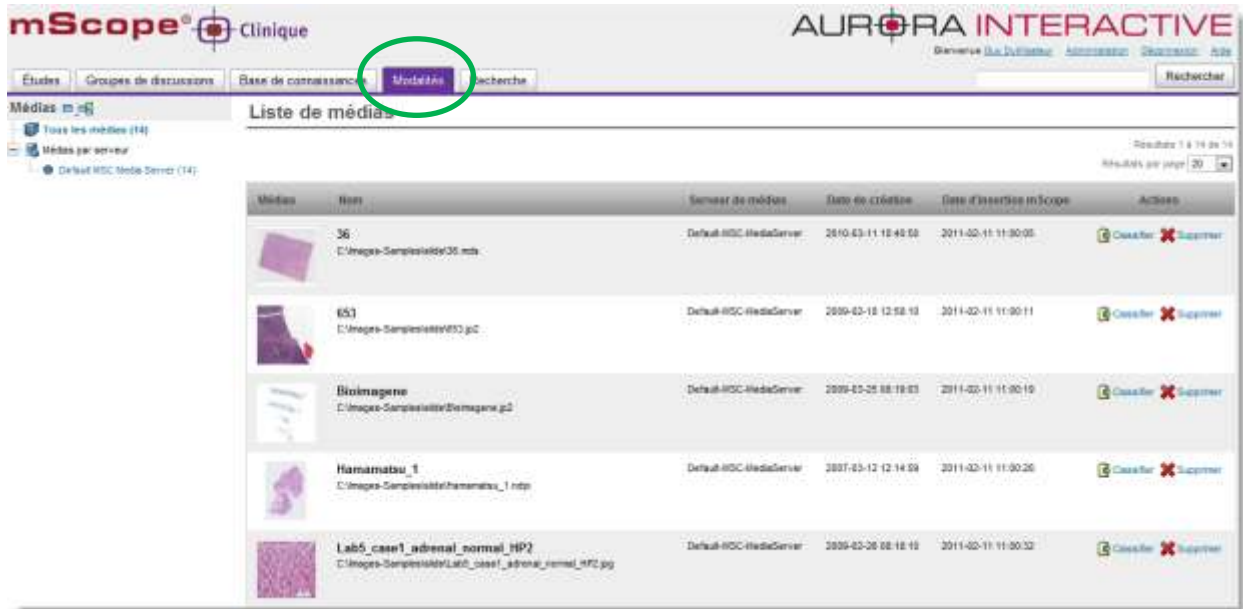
mScope® Clinique

AURORA INTERACTIVE

Bienvenue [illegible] Administration Déconnexion Aide

Études | Groupes de discussions | Base de connaissances | Modalités | Recherche

Rechercher

Médias

Tous les médias (14)

Médias par serveur

Default MSC Media Server (14)

Liste de médias

Résultats 1 à 14 de 14

Résultats par page 20

| Médias | Nom | Serveur de médias | Date de création | Date d'insertion mScope | Actions |
|---|---|---|---|---|---|
| | 36<br>C:\Images-Samples\slide\36.mds | Default-MSC-MediaServer | 2010-03-11 10:40:50 | 2011-02-11 11:00:05 | Classifier Supprimer |
| | 653<br>C:\Images-Samples\slide\653.jp2 | Default-MSC-MediaServer | 2009-02-18 12:58:10 | 2011-02-11 11:00:11 | Classifier Supprimer |
| | Bioimagene<br>C:\Images-Samples\slide\Bioimagene.jp2 | Default-MSC-MediaServer | 2009-03-25 08:19:03 | 2011-02-11 11:00:19 | Classifier Supprimer |
| | Hamamatsu_1<br>C:\Images-Samples\slide\Hamamatsu_1.ndpi | Default-MSC-MediaServer | 2007-03-12 12:14:59 | 2011-02-11 11:00:26 | Classifier Supprimer |
| | Lab5_case1_adrenal_normal_HP2<br>C:\Images-Samples\slide\Lab5_case1_adrenal_normal_HP2.jpg | Default-MSC-MediaServer | 2009-02-26 08:18:10 | 2011-02-11 11:00:32 | Classifier Supprimer |